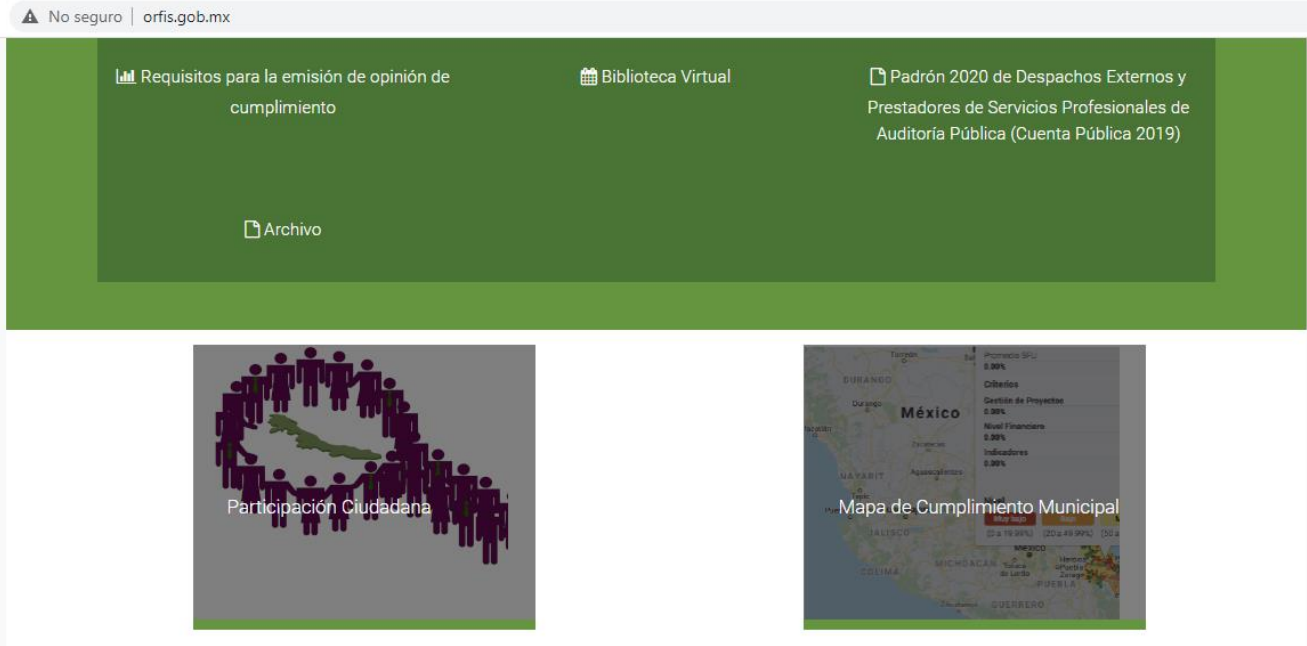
No seguro | orfis.gob.mx

Requisitos para la emisión de opinión de cumplimiento

Biblioteca Virtual

Padrón 2020 de Despachos Externos y Prestadores de Servicios Profesionales de Auditoría Pública (Cuenta Pública 2019)

Archivo

Participación Ciudadana

Torreón
DURANGO
Durango
México
Zacatecas
NAYARIT
Aguascalientes
JALISCO
COLIMA
MICHOACÁN
MÉXICO
PUEBLA
GUERRERO
Promedio SFU
0.00%
Criterios
Gestión de Proyectos
0.00%
Nivel Financiero
0.00%
Indicadores
0.00%
Nivel
Muy bajo
Bajo
(0 a 19.99%)
(20 a 49.99%)

Mapa de Cumplimiento Municipal